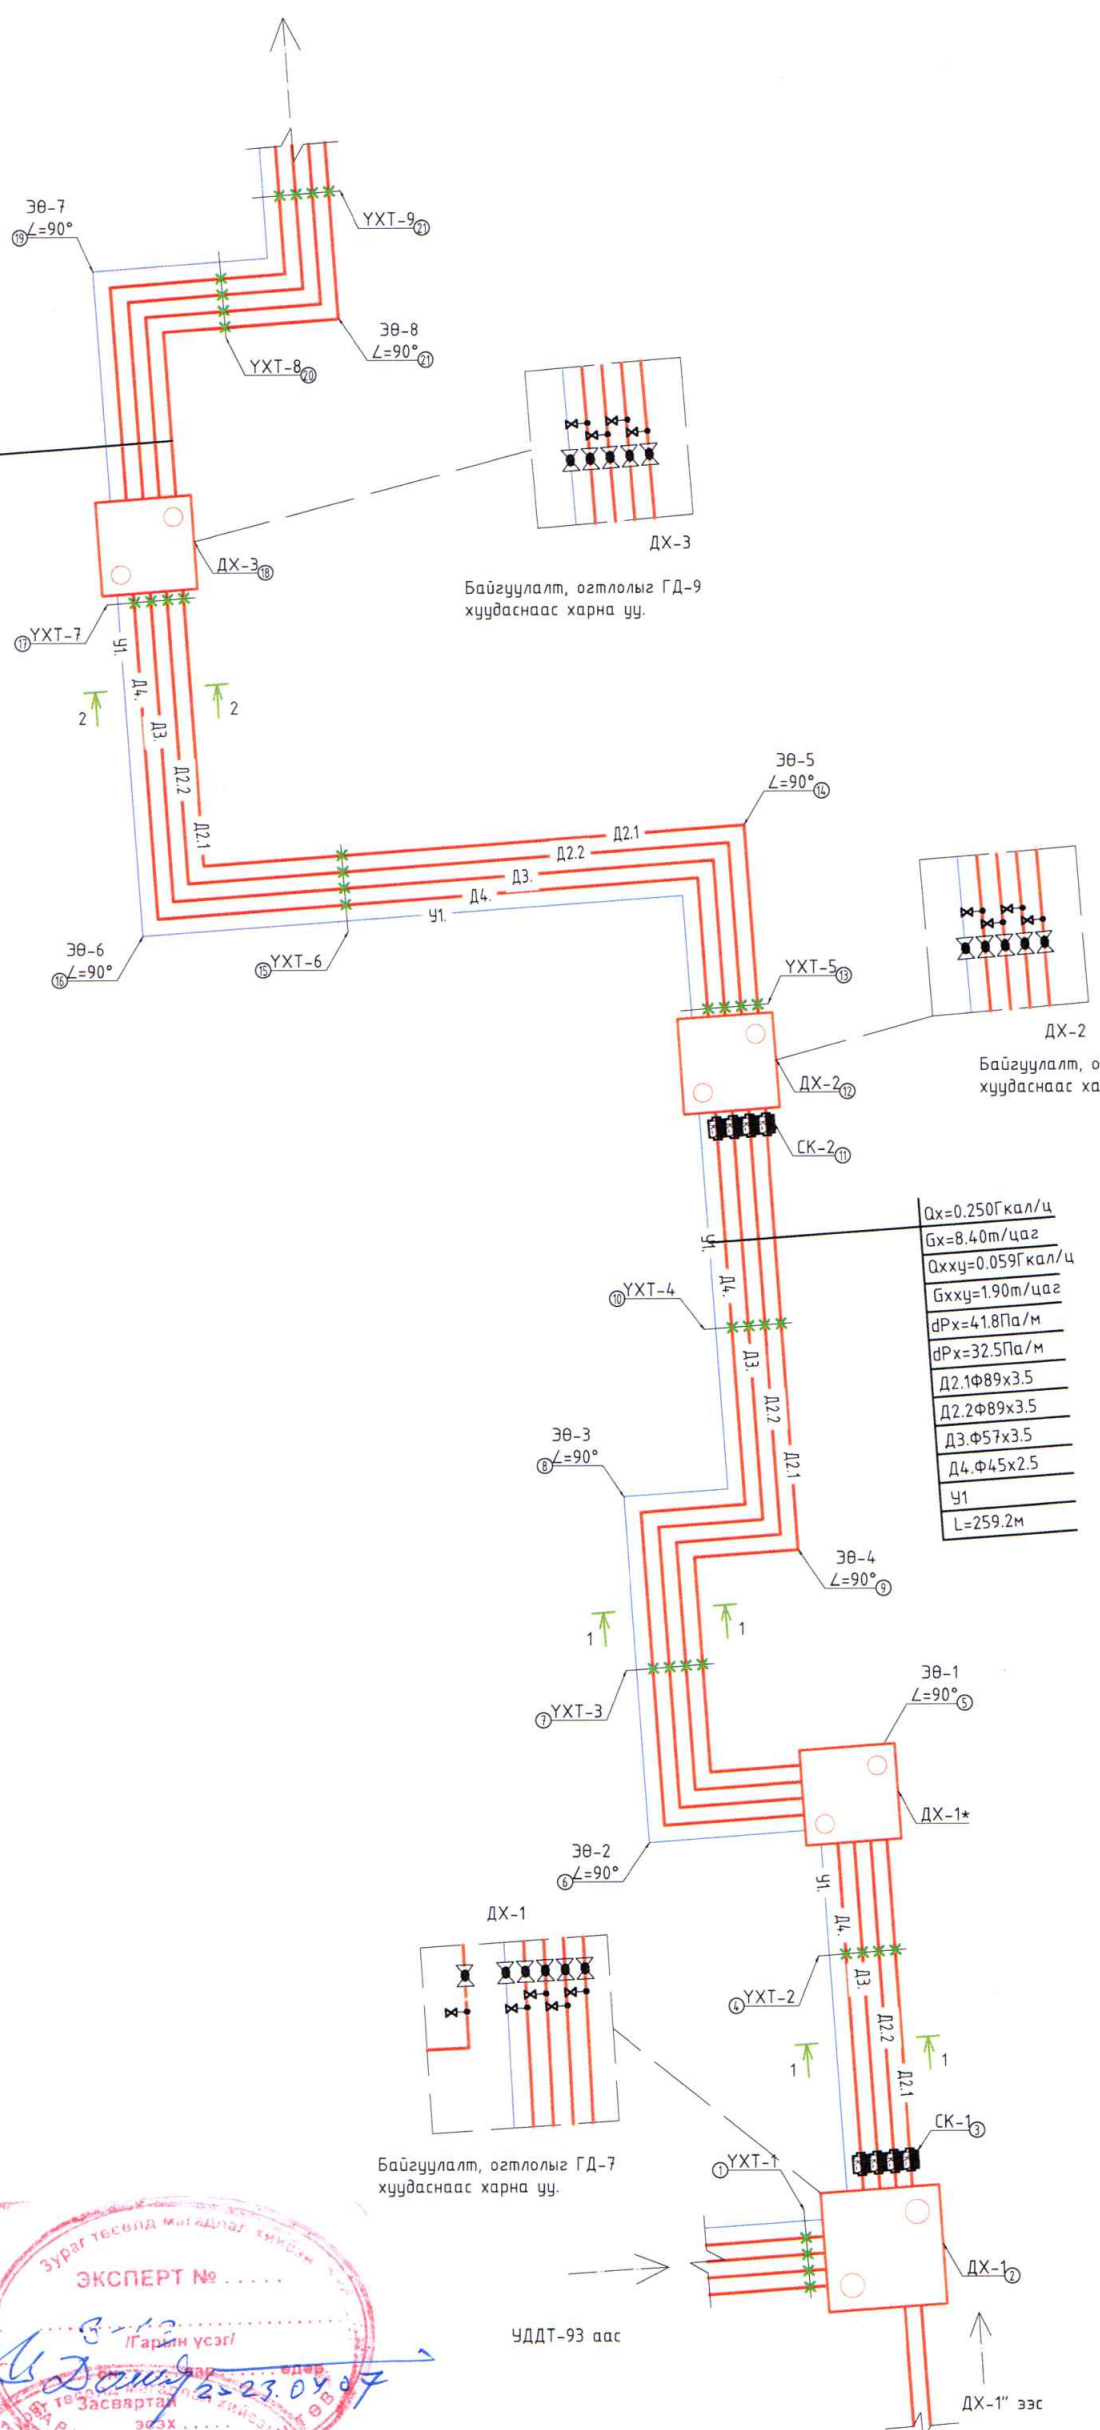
ЭӨ-7
⑲∠=90°

YXT-9㉑

ЭӨ-8
∠=90°㉑

YXT-8⑳

ДХ-3

Байгуулалт, огтлолыг ГД-9 хуудаснаас харна уу.

ДХ-3⑱

⑰YXT-7

У1.
Д4.
Д3.
Д2.2
Д2.1

2
2

ЭӨ-5
∠=90°⑭

Д2.1
Д2.2
Д3.
Д4.
У1.

ЭӨ-6
⑯∠=90°

⑮YXT-6

YXT-5⑬

ДХ-2

Байгуулалт, о
хуудаснаас ха

ДХ-2⑫

СК-2⑪

| Qх=0.250Гкал/ц |
|---|
| Gх=8.40т/цаг |
| Qхху=0.059Гкал/ц |
| Gхху=1.90т/цаг |
| dPх=41.8Па/м |
| dPх=32.5Па/м |
| Д2.1Ф89х3.5 |
| Д2.2Ф89х3.5 |
| Д3.Ф57х3.5 |
| Д4.Ф45х2.5 |
| У1 |
| L=259.2м |

У1.
⑩YXT-4
Д4.
Д3.
Д2.2
Д2.1

ЭӨ-3
⑧∠=90°

ЭӨ-4
∠=90°⑨

1
1

⑦YXT-3

ЭӨ-1
∠=90°⑤

ДХ-1*

ЭӨ-2
⑥∠=90°

ДХ-1

У1.
Д4.
Д3.
Д2.2
Д2.1

④YXT-2

1
1

СК-1③

Байгуулалт, огтлолыг ГД-7 хуудаснаас харна уу.

①YXT-1

ДХ-1②

УДДТ-93 аас

ДХ-1" ээс

Зураг төсөл магадлал хийсэн
ЭКСПЕРТ №.....
3-12 /Гарын үсэг/
2023.04.07
Засвартай